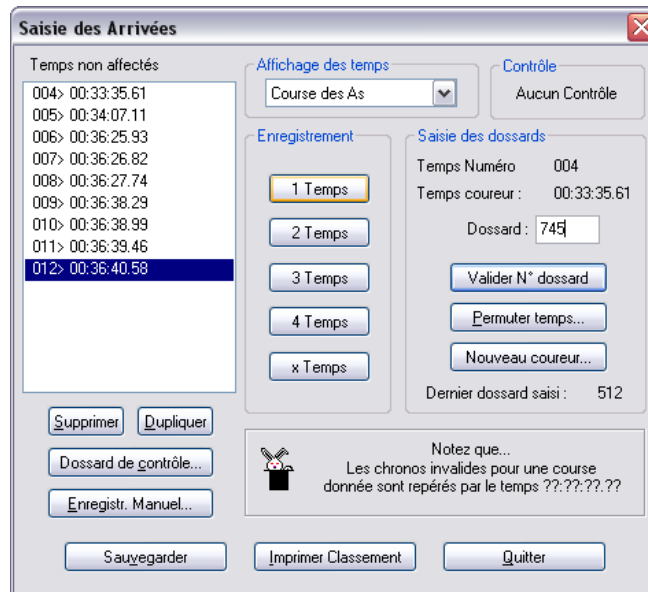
Saisie des Arrivées

Temps non affectés

004> 00:33:35.61
005> 00:34:07.11
006> 00:36:25.93
007> 00:36:26.82
008> 00:36:27.74
009> 00:36:38.29
010> 00:36:38.99
011> 00:36:39.46
012> 00:36:40.58

Supprimer
Dupliquer
Dossard de contrôle...
Enregistr. Manuel...

Affichage des temps
Course des As

Contrôle
Aucun Contrôle

Enregistrement
1 Temps
2 Temps
3 Temps
4 Temps
x Temps

Saisie des dossards
Temps Numéro 004
Temps coureur : 00:33:35.61
Dossard : 745
Valider N° dossard
Permuter temps...
Nouveau coureur...
Dernier dossard saisi : 512

Notez que...
Les chronos invalides pour une course donnée sont repérés par le temps ??:??:??.??

Sauvegarder
Imprimer Classement
Quitter